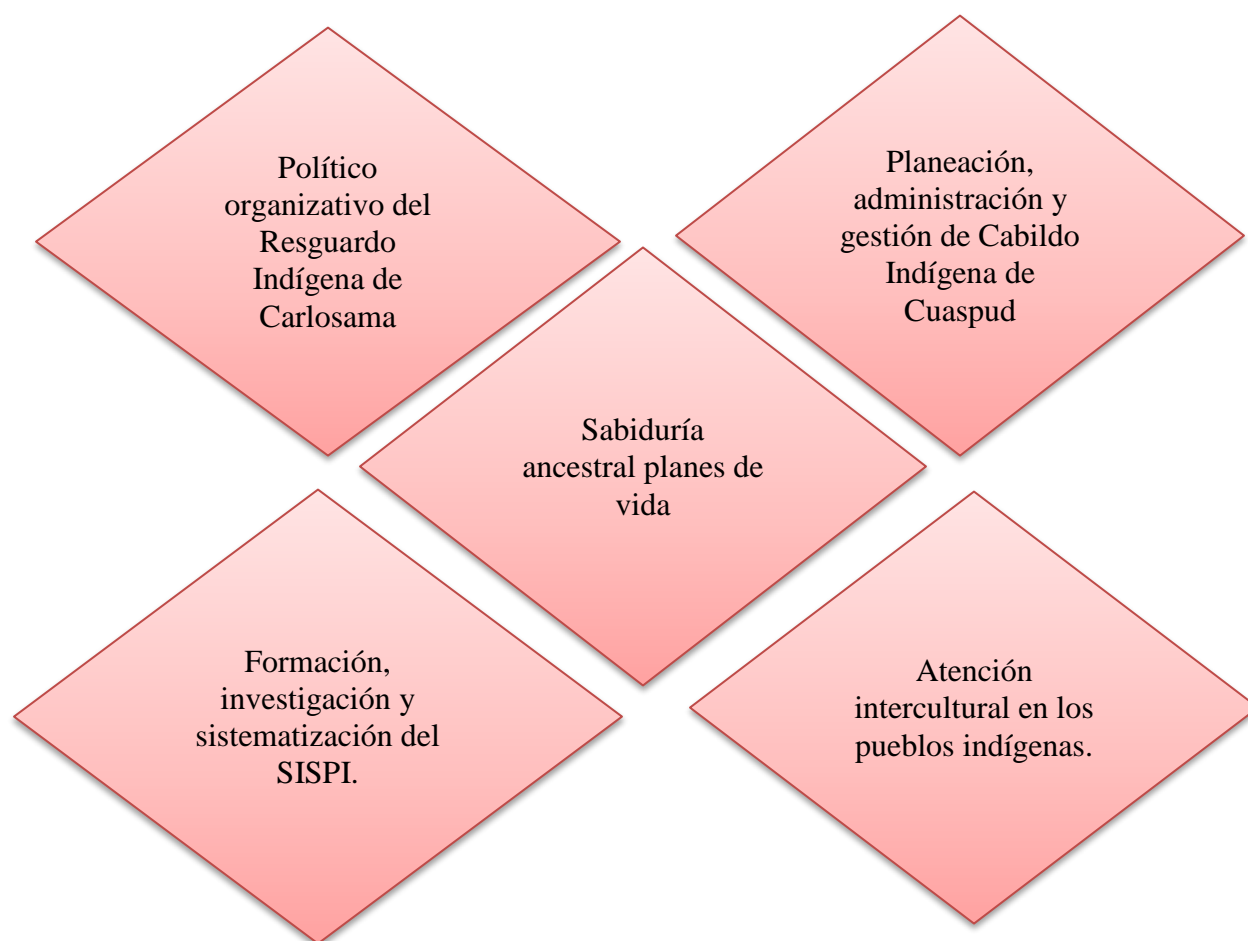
Político organizativo del Resguardo Indígena de Carlosama

Planeación, administración y gestión de Cabildo Indígena de Cuaspud

Sabiduría ancestral planes de vida

Formación, investigación y sistematización del SISPI.

Atención intercultural en los pueblos indígenas.